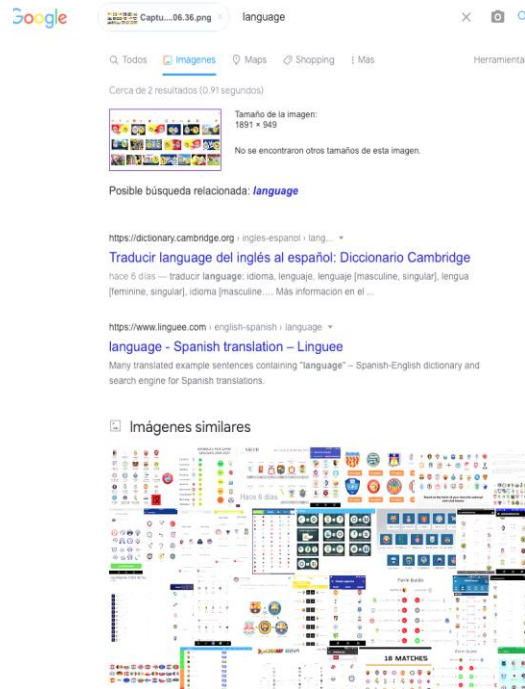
Google

Captu....06.36.png language

Todos Imagenes Maps Shopping Mas Herramienta

Cerca de 2 resultados (0.91 segundos)

Tamaño de la imagen:
1891 × 949

No se encontraron otros tamaños de esta imagen.

Posible búsqueda relacionada: language

https://dictionary.cambridge.org › ingles-espanol › lang...

Traducir language del inglés al español: Diccionario Cambridge

hace 6 días — traducir language: idioma, lenguaje, lenguaje [masculine, singular], lengua [feminine, singular], idioma [masculine.... Más información en el ...

https://www.linguee.com › english-spanish › language

language - Spanish translation – Linguee

Many translated example sentences containing "language" – Spanish-English dictionary and search engine for Spanish translations.

Imágenes similares

Hace 6 días

18 MATCHES